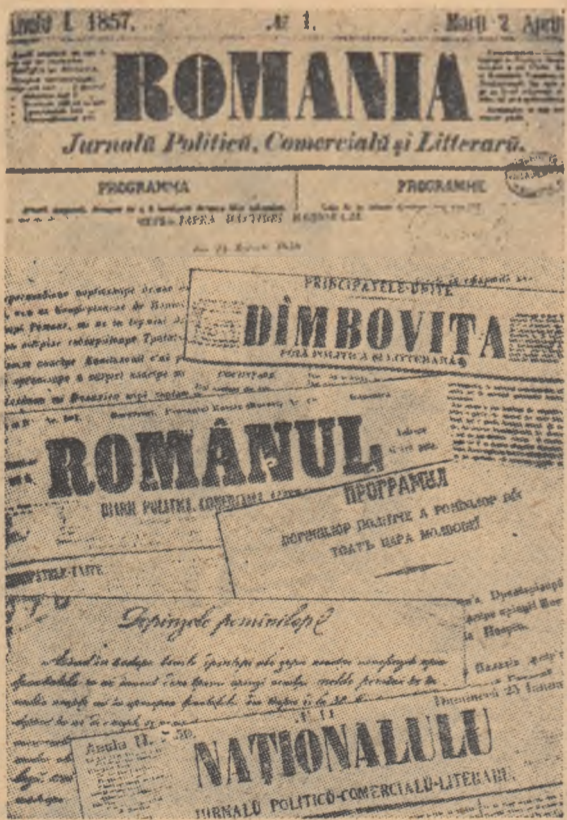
Anulŭ I. 1857. № 1. Marți 2 Aprilie

ROMANIA

Jurnalŭ Politicŭ, Comercialŭ și Litterarŭ.

PROGRAMMA

PROGRAMME

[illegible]

PRINCIPATELE-UNITE

DÎMBOVITA

FOIA POLITICĂ ȘI LITERARĂ

ROMÂNUL

DIARU POLITICU, COMERCIALU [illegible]

ПРОГРАМА

ДОРИНЦЕЛОР ПАРТИДЕ А РОМЪНИЛОР ДИН ТОАТЪ ЦАРА МОЛДОВЕЙ

Dorințele românilor

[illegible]

Anulu II.

№ 11

NAȚIONALULU

JURNALU POLITICO-COMERCIALU-LITERARIU